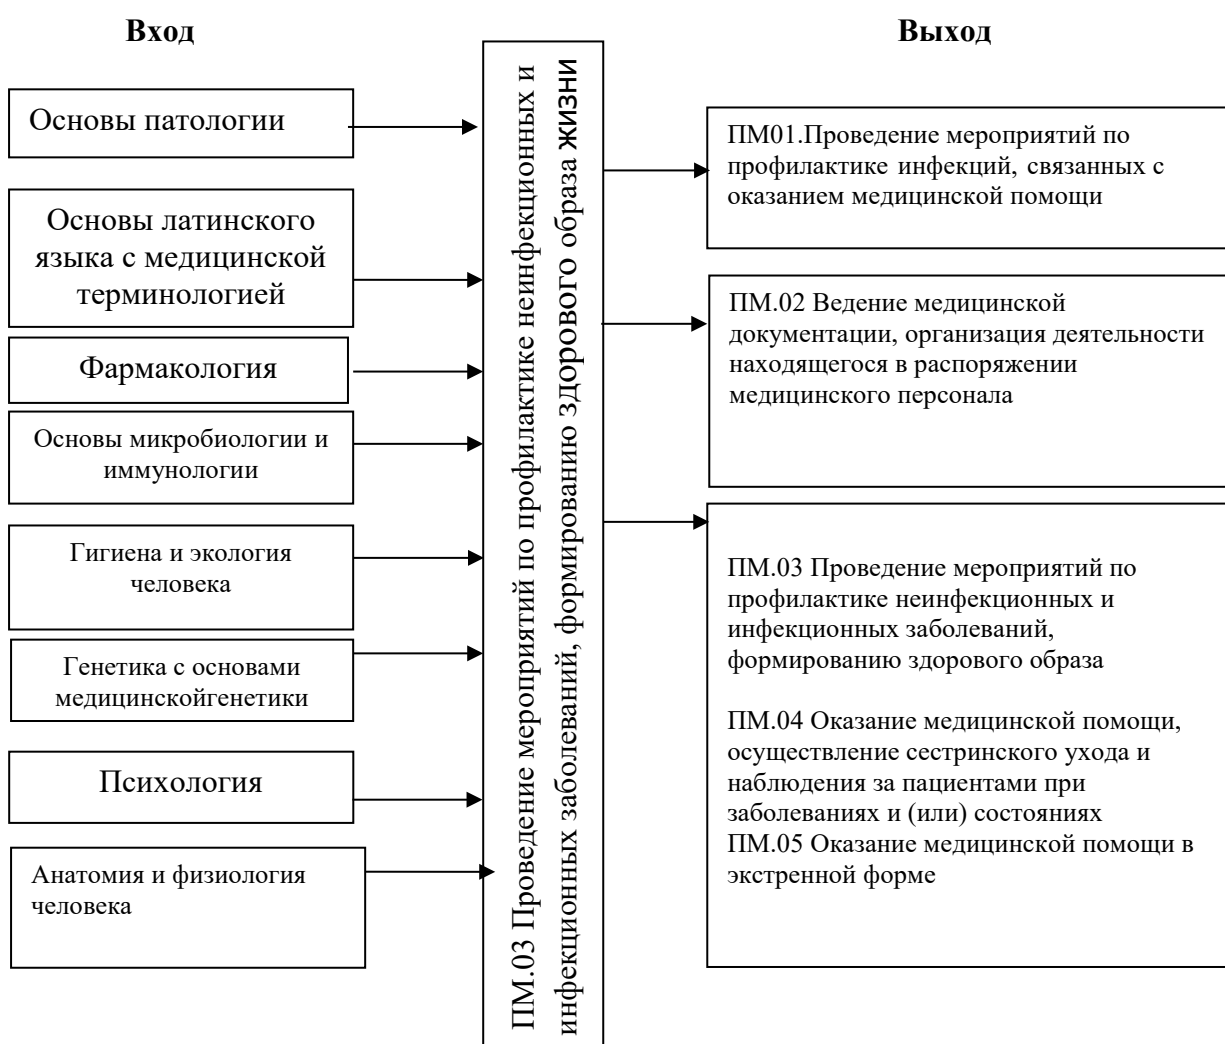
Вход

Выход

Основы патологии

Основы латинского языка с медицинской терминологией

Фармакология

Основы микробиологии и иммунологии

Гигиена и экология человека

Генетика с основами медицинскойгенетики

Психология

Анатомия и физиология человека

ПМ.03 Проведение мероприятий по профилактике неинфекционных и инфекционных заболеваний, формированию здорового образа жизни

ПМ01.Проведение мероприятий по профилактике инфекций, связанных с оказанием медицинской помощи

ПМ.02 Ведение медицинской документации, организация деятельности находящегося в распоряжении медицинского персонала

ПМ.03 Проведение мероприятий по профилактике неинфекционных и инфекционных заболеваний, формированию здорового образа

ПМ.04 Оказание медицинской помощи, осуществление сестринского ухода и наблюдения за пациентами при заболеваниях и (или) состояниях
ПМ.05 Оказание медицинской помощи в экстренной форме